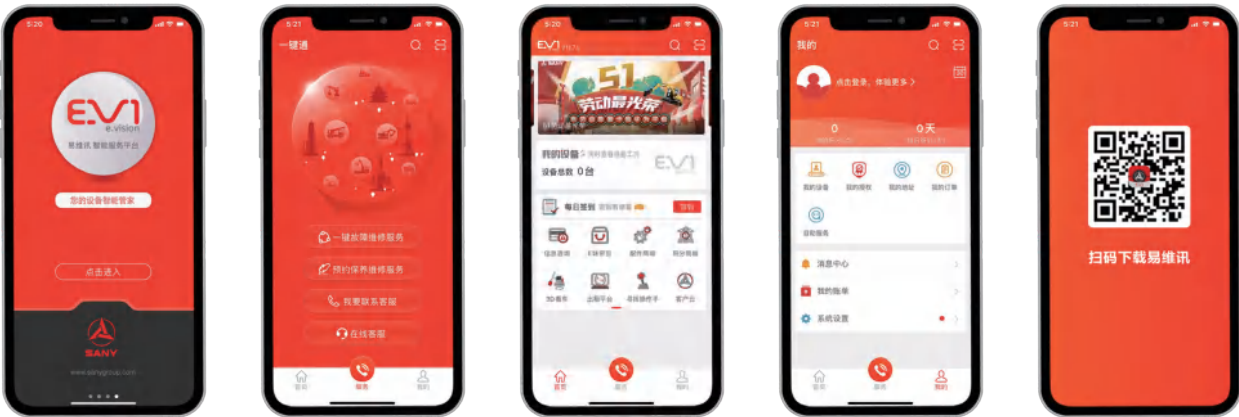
5:20

E.V1
e.vision
易维讯 智能服务平台

您的设备智能管家

点击进入

SANY

www.sanygroup.com

5:21

一键通

一键故障维修服务

预约保养维修服务

我要联系客服

在线客服

首页
服务
我的

5:20

E.V1

51
劳动最光荣

我的设备
设备总数 0台

每日签到
签到

信息通报
E铁驿站
服务商城
我的商城
3D服务
远程平台
寻找操作手
客户会

首页
服务
我的

5:21

我的

点击登录，体验更多 >

0
0天

我的设备
我的授权
我的地址
我的订单
目标服务

消息中心
我的账单
系统设置

首页
服务
我的

5:21

扫码下载易维讯